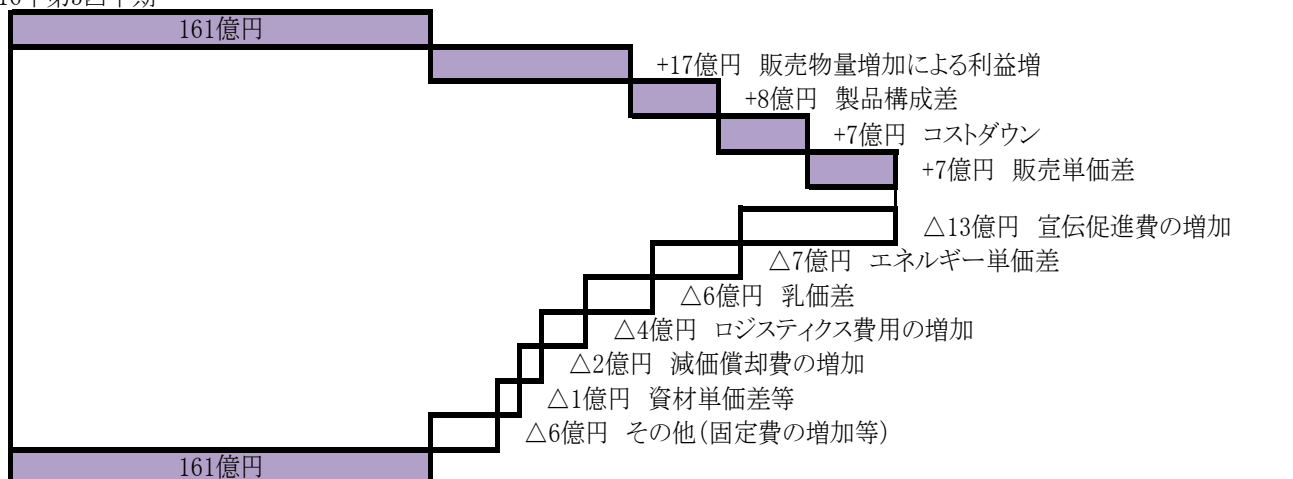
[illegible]

161億円

+17億円 販売物量増加による利益増

+8億円 製品構成差

+7億円 コストダウン

+7億円 販売単価差

△13億円 宣伝促進費の増加

△7億円 エネルギー単価差

△6億円 乳価差

△4億円 ロジスティクス費用の増加

△2億円 減価償却費の増加

△1億円 資材単価差等

△6億円 その他(固定費の増加等)

161億円